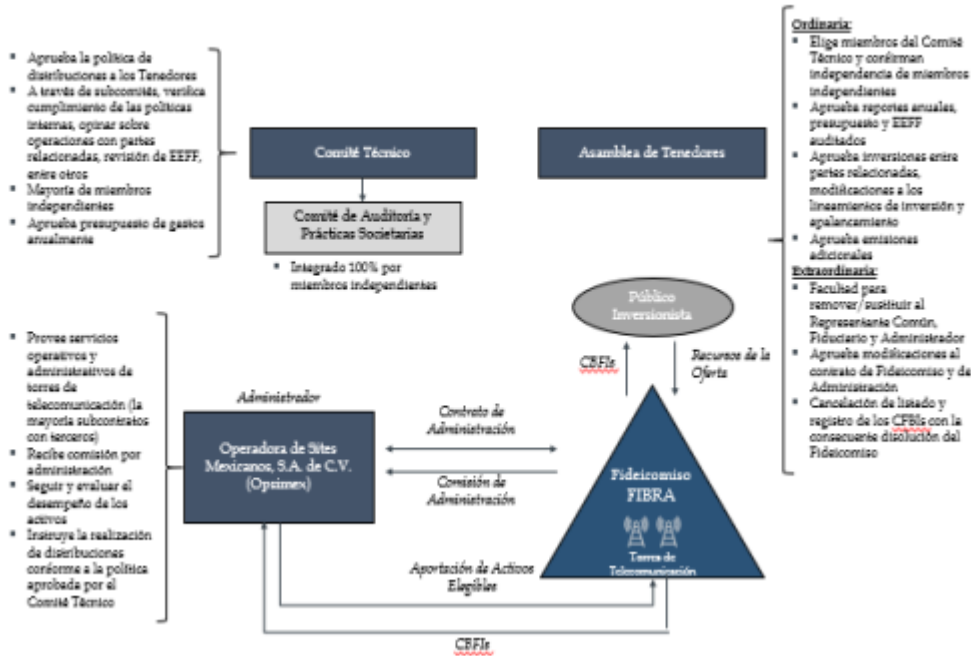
- Aprueba la política de distribuciones a los Tenedores
- A través de subcomités, verifica cumplimiento de las políticas internas, opinar sobre operaciones con partes relacionadas, revisión de EEFF, entre otros
- Mayoría de miembros independientes
- Aprueba presupuesto de gastos anualmente

Comité Técnico

Comité de Auditoría y Prácticas Societarias

- Integrado 100% por miembros independientes

Asamblea de Tenedores

Ordinaria:
- Elige miembros del Comité Técnico y confirman independencia de miembros independientes
- Aprueba reportes anuales, presupuesto y EEFF auditados
- Aprueba inversiones entre partes relacionadas, modificaciones a los lineamientos de inversión y apalancamiento
- Aprueba emisiones adicionales

Extraordinaria:
- Facultad para remover/sustituir al Representante Común, Fiduciario y Administrador
- Aprueba modificaciones al contrato de Fideicomiso y de Administración
- Cancelación de listado y registro de los CFBIs con la consecuente disolución del Fideicomiso

Público Inversionista

CBFIs

Recursos de la Oferta

- Provee servicios operativos y administrativos de torres de telecomunicación (la mayoría subcontratos con terceros)
- Recibe comisión por administración
- Seguir y evaluar el desempeño de los activos
- Instruye la realización de distribuciones conforme a la política aprobada por el Comité Técnico

Administrador

Operadora de Sites Mexicanos, S.A. de C.V. (Opsimex)

Contrato de Administración

Comisión de Administración

Fideicomiso FIBRA

Torres de Telecomunicación

Aportación de Activos Elegibles

CBFIs